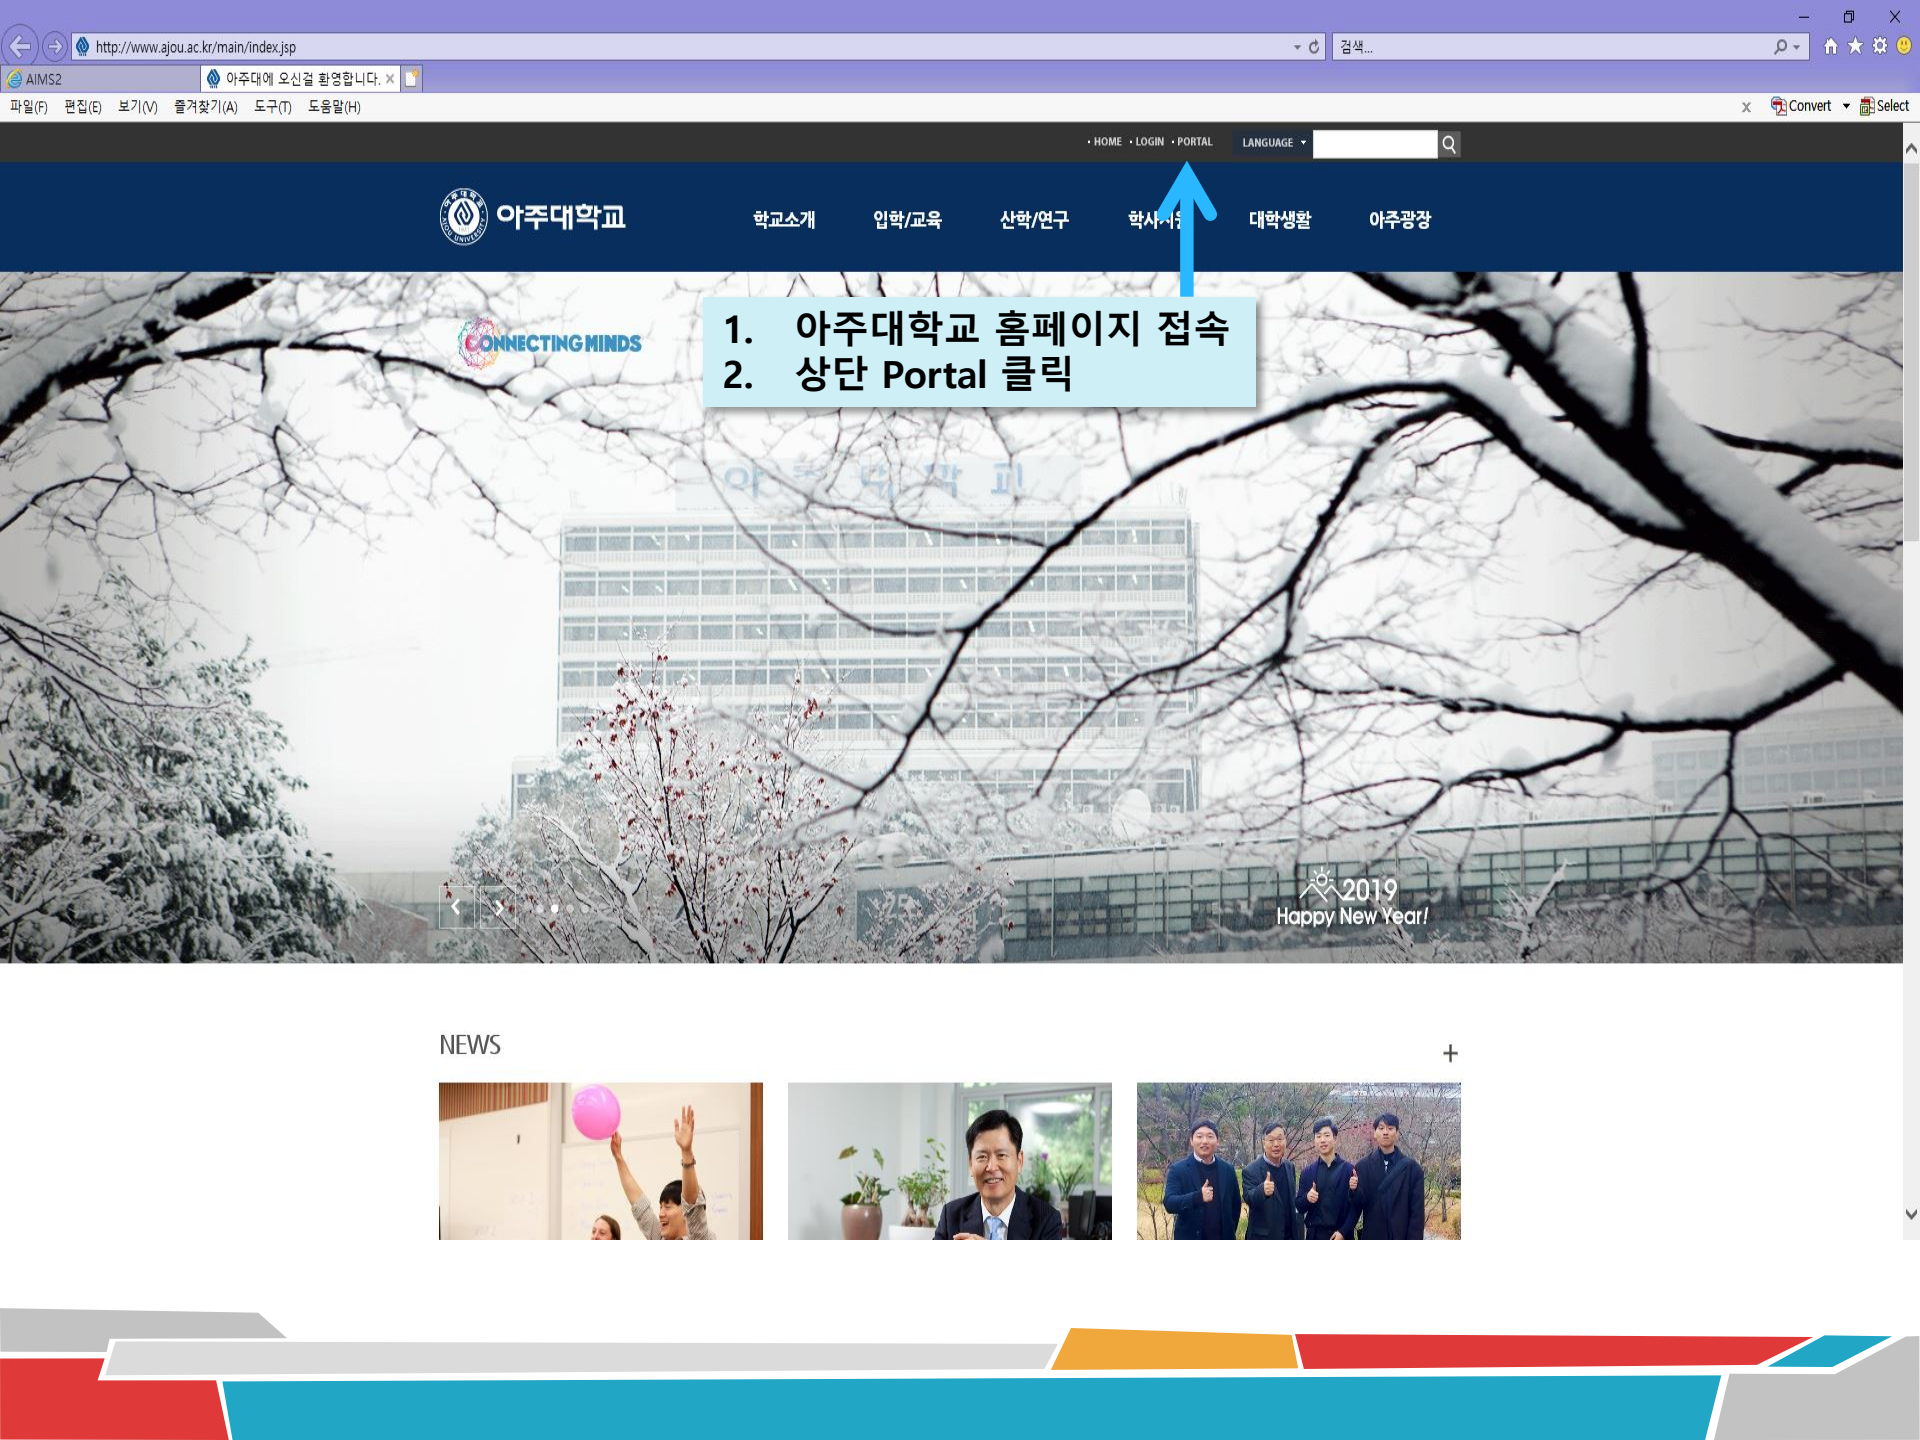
http://www.ajou.ac.kr/main/index.jsp
검색...
AIMS2
아주대에 오신걸 환영합니다.
파일(F) 편집(E) 보기(V) 즐겨찾기(A) 도구(T) 도움말(H)
Convert Select

• HOME • LOGIN • PORTAL LANGUAGE

아주대학교
학교소개 입학/교육 산학/연구 학사서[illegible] 대학생활 아주광장

CONNECTING MINDS

1. 아주대학교 홈페이지 접속
2. 상단 Portal 클릭

2019
Happy New Year!

NEWS
+